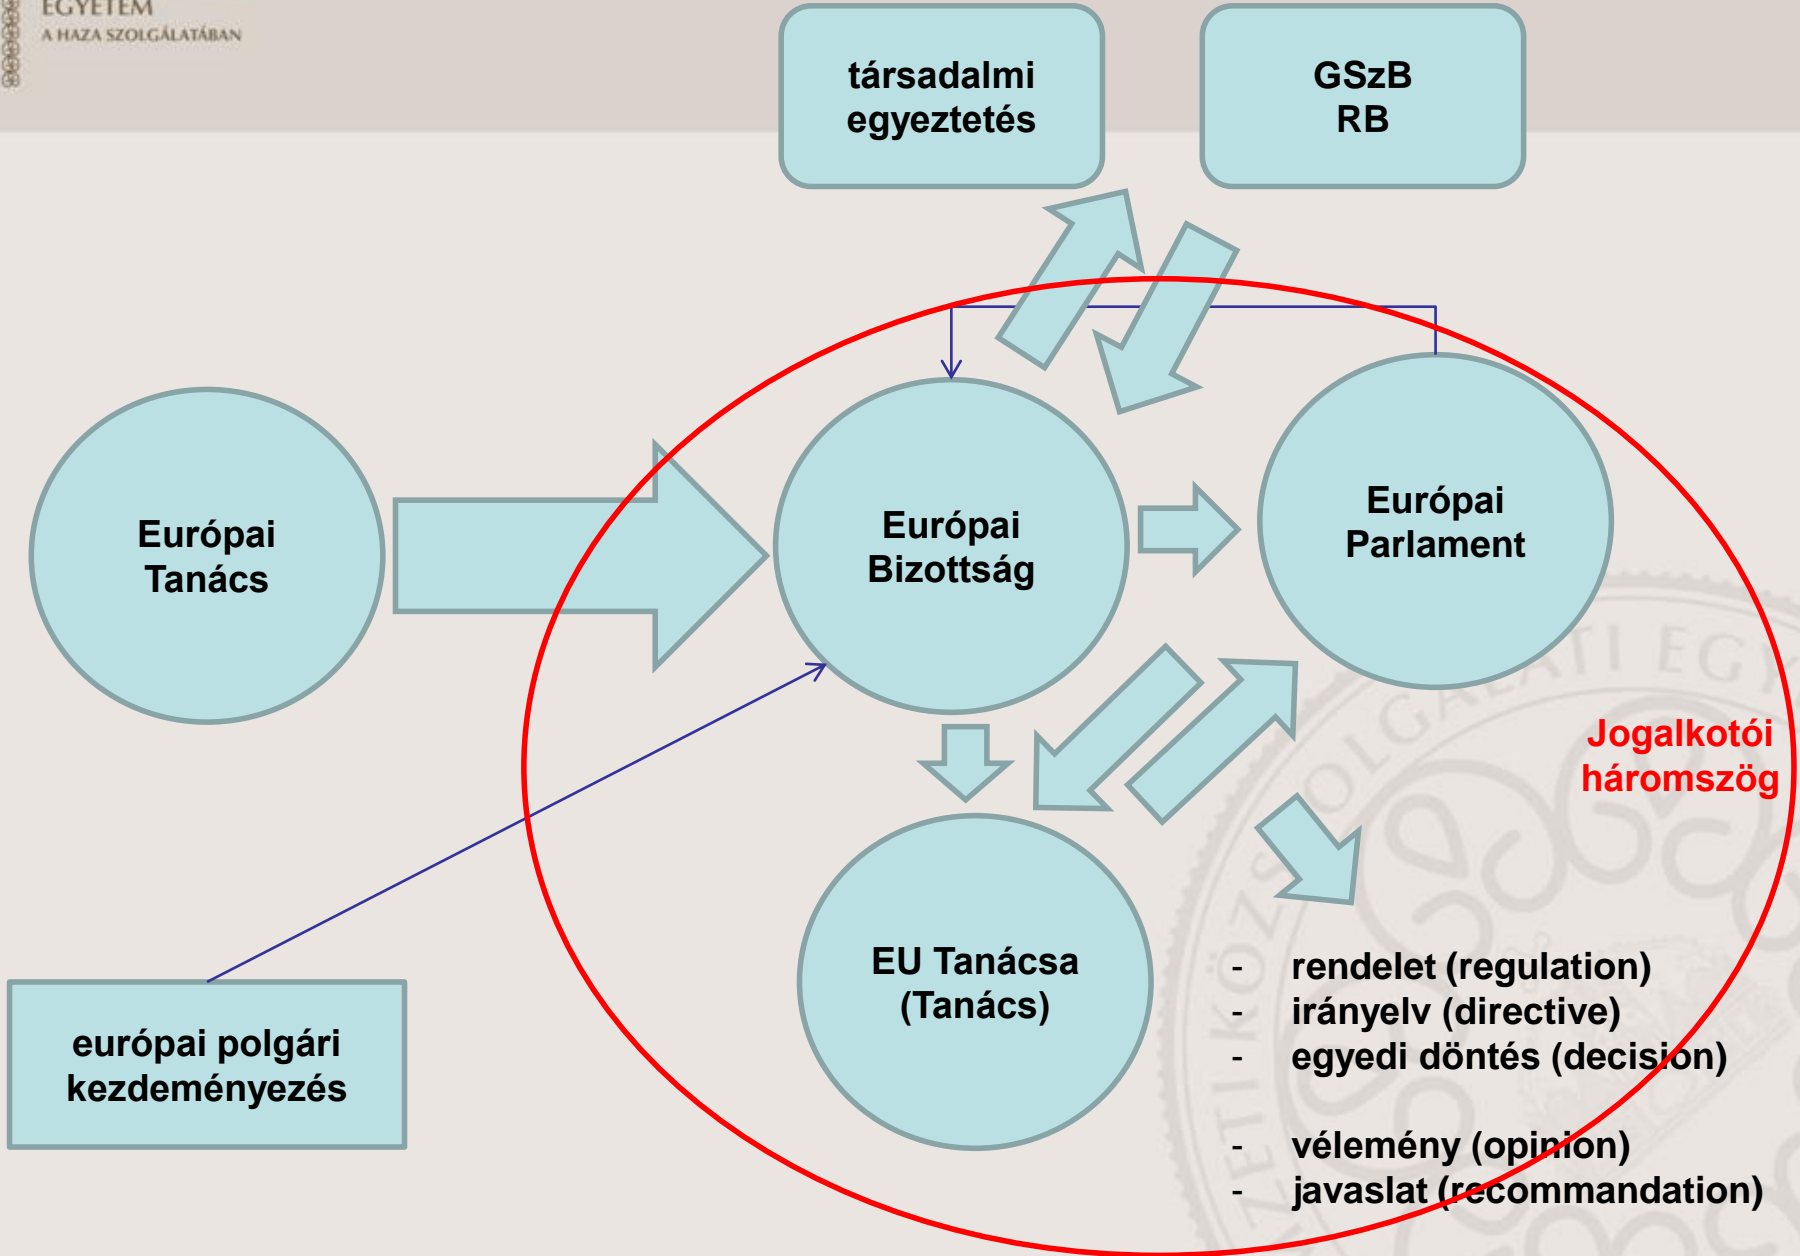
EGYETEM
A HAZA SZOLGÁLATÁBAN

társadalmi egyeztetés

GSzB
RB

Európai Tanács

Európai Bizottság

Európai Parlament

EU Tanácsa (Tanács)

Jogalkotói háromszög

európai polgári kezdeményezés

- rendelet (regulation)
- irányelv (directive)
- egyedi döntés (decision)

- vélemény (opinion)
- javaslat (recommandation)